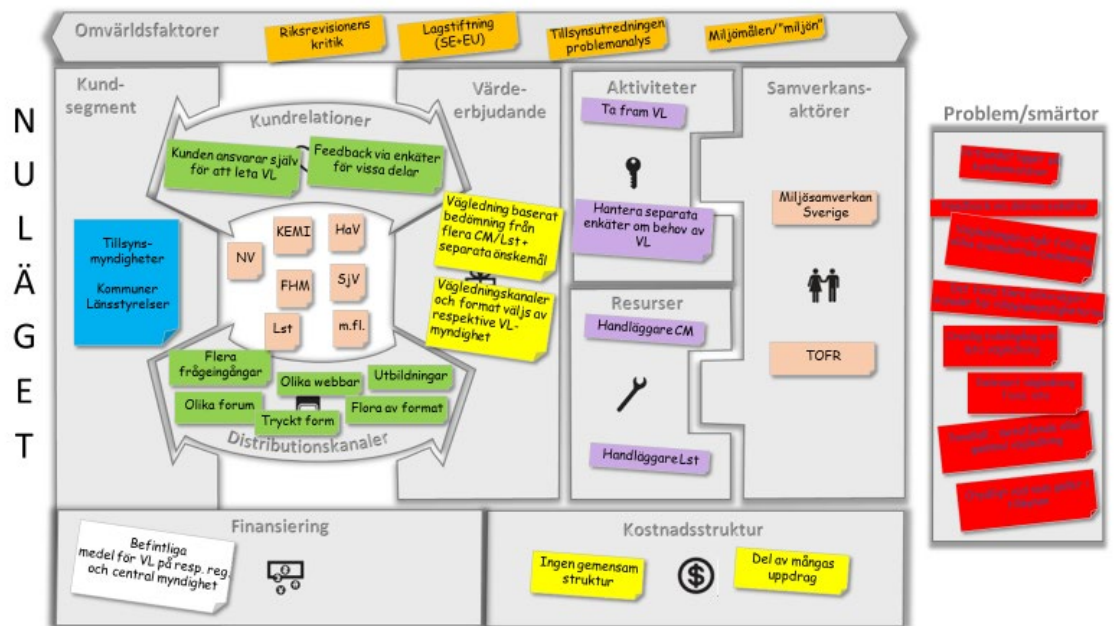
Omvärldsfaktorer

Riksrevisionens kritik

Lagstiftning (SE+EU)

Tillsynsutredningen problemanalys

Miljömålen/"miljön"

NULÄGET

Kund-segment

Tillsyns-myndigheter

Kommuner Länsstyrelser

Kundrelationer

Kunden ansvarar själv för att leta VL

Feedback via enkäter för vissa delar

NV

KEMI

HaV

FHM

SjV

Lst

m.fl.

Flera frågeingångar

Olika webbar

Utbildningar

Olika forum

Tryckt form

Flera av format

Distributionskanaler

Värde-erbjudande

Vägledning baserat bedömning från flera CM/Lst + separata önskemål

Vägledningskanaler och format väljs av respektive VL-myndighet

Aktiviteter

Ta fram VL

Hantera separata enkäter om behov av VL

Resurser

Handläggare CM

Handläggare Lst

Samverkans-aktörer

Miljösamverkan Sverige

TOFR

Problem/smärtor

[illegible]

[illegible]

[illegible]

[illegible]

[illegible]

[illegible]

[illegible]

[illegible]

Finansiering

Befintliga medel för VL på resp. reg. och central myndighet

Kostnadsstruktur

Ingen gemensam struktur

Del av mångas uppdrag